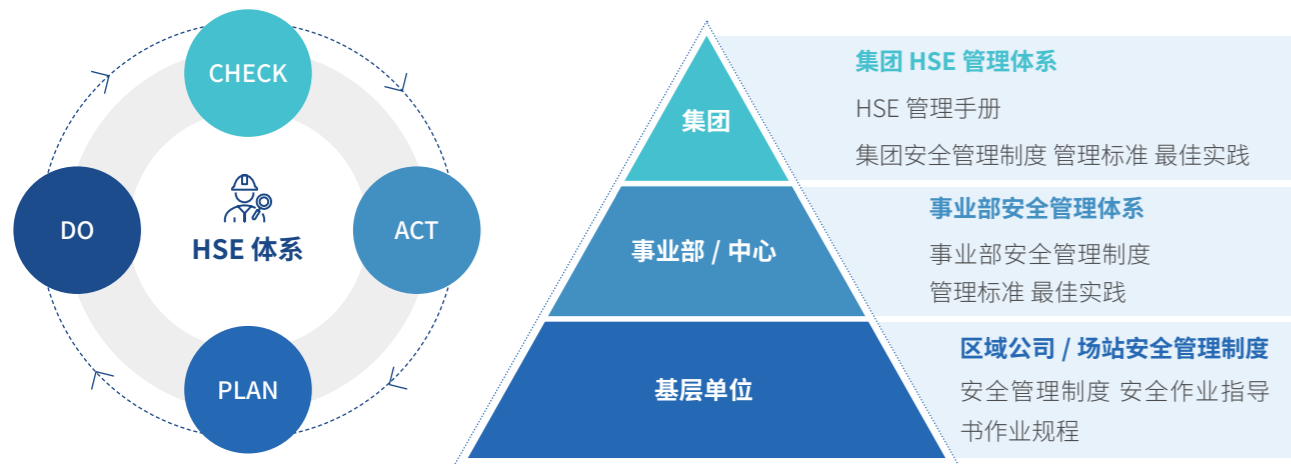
CHECK

DO

HSE 体系

ACT

PLAN

集团

集团 HSE 管理体系

HSE 管理手册

集团安全管理制度 管理标准 最佳实践

事业部 / 中心

事业部安全管理体系

事业部安全管理制度

管理标准 最佳实践

基层单位

区域公司 / 场站安全管理制度

安全管理制度 安全作业指导书作业规程